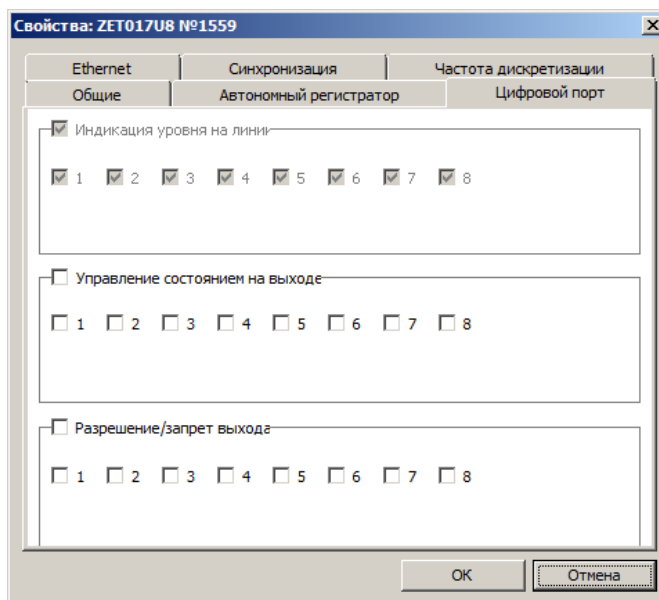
Свойства: ZET017U8 №1559

Ethernet
Синхронизация
Частота дискретизации
Общие
Автономный регистратор
Цифровой порт

Индикация уровня на линии

1 2 3 4 5 6 7 8

Управление состоянием на выходе

1 2 3 4 5 6 7 8

Разрешение/запрет выхода

1 2 3 4 5 6 7 8

OK
Отмена